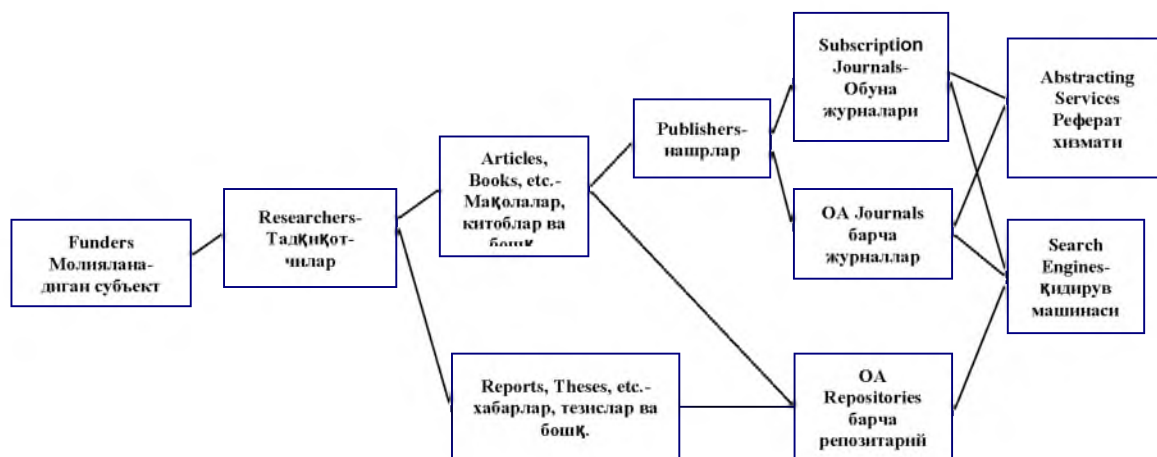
Funders Молиялана-диган субъект

Researchers-Тадқиқот-чилар

Articles, Books, etc.-Мақолалар, китоблар ва бошқ

Reports, Theses, etc.-хабарлар, тезислар ва бошқ.

Publishers-нашрлар

Subscription Journals-Обуна журналлари

OA Journals барча журналлар

OA Repositories барча репозитарий

Abstracting Services Реферат хизмати

Search Engines-қидирув машинаси